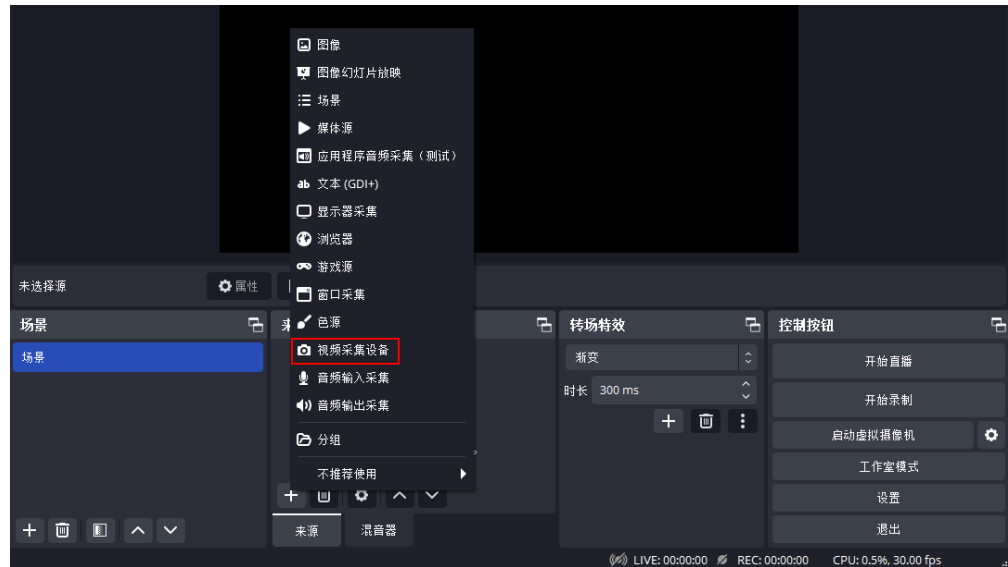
图像
图像幻灯片放映
场景
媒体源
应用程序音频采集（测试）
文本 (GDI+)
显示器采集
浏览器
游戏源
窗口采集
色源
视频采集设备
音频输入采集
音频输出采集
分组
不推荐使用

未选择源
属性

场景
场景

来

转场特效
渐变
时长 300 ms

控制按钮
开始直播
开始录制
启动虚拟摄像机
工作室模式
设置
退出

来源
混音器

LIVE: 00:00:00 REC: 00:00:00 CPU: 0.5%, 30.00 fps